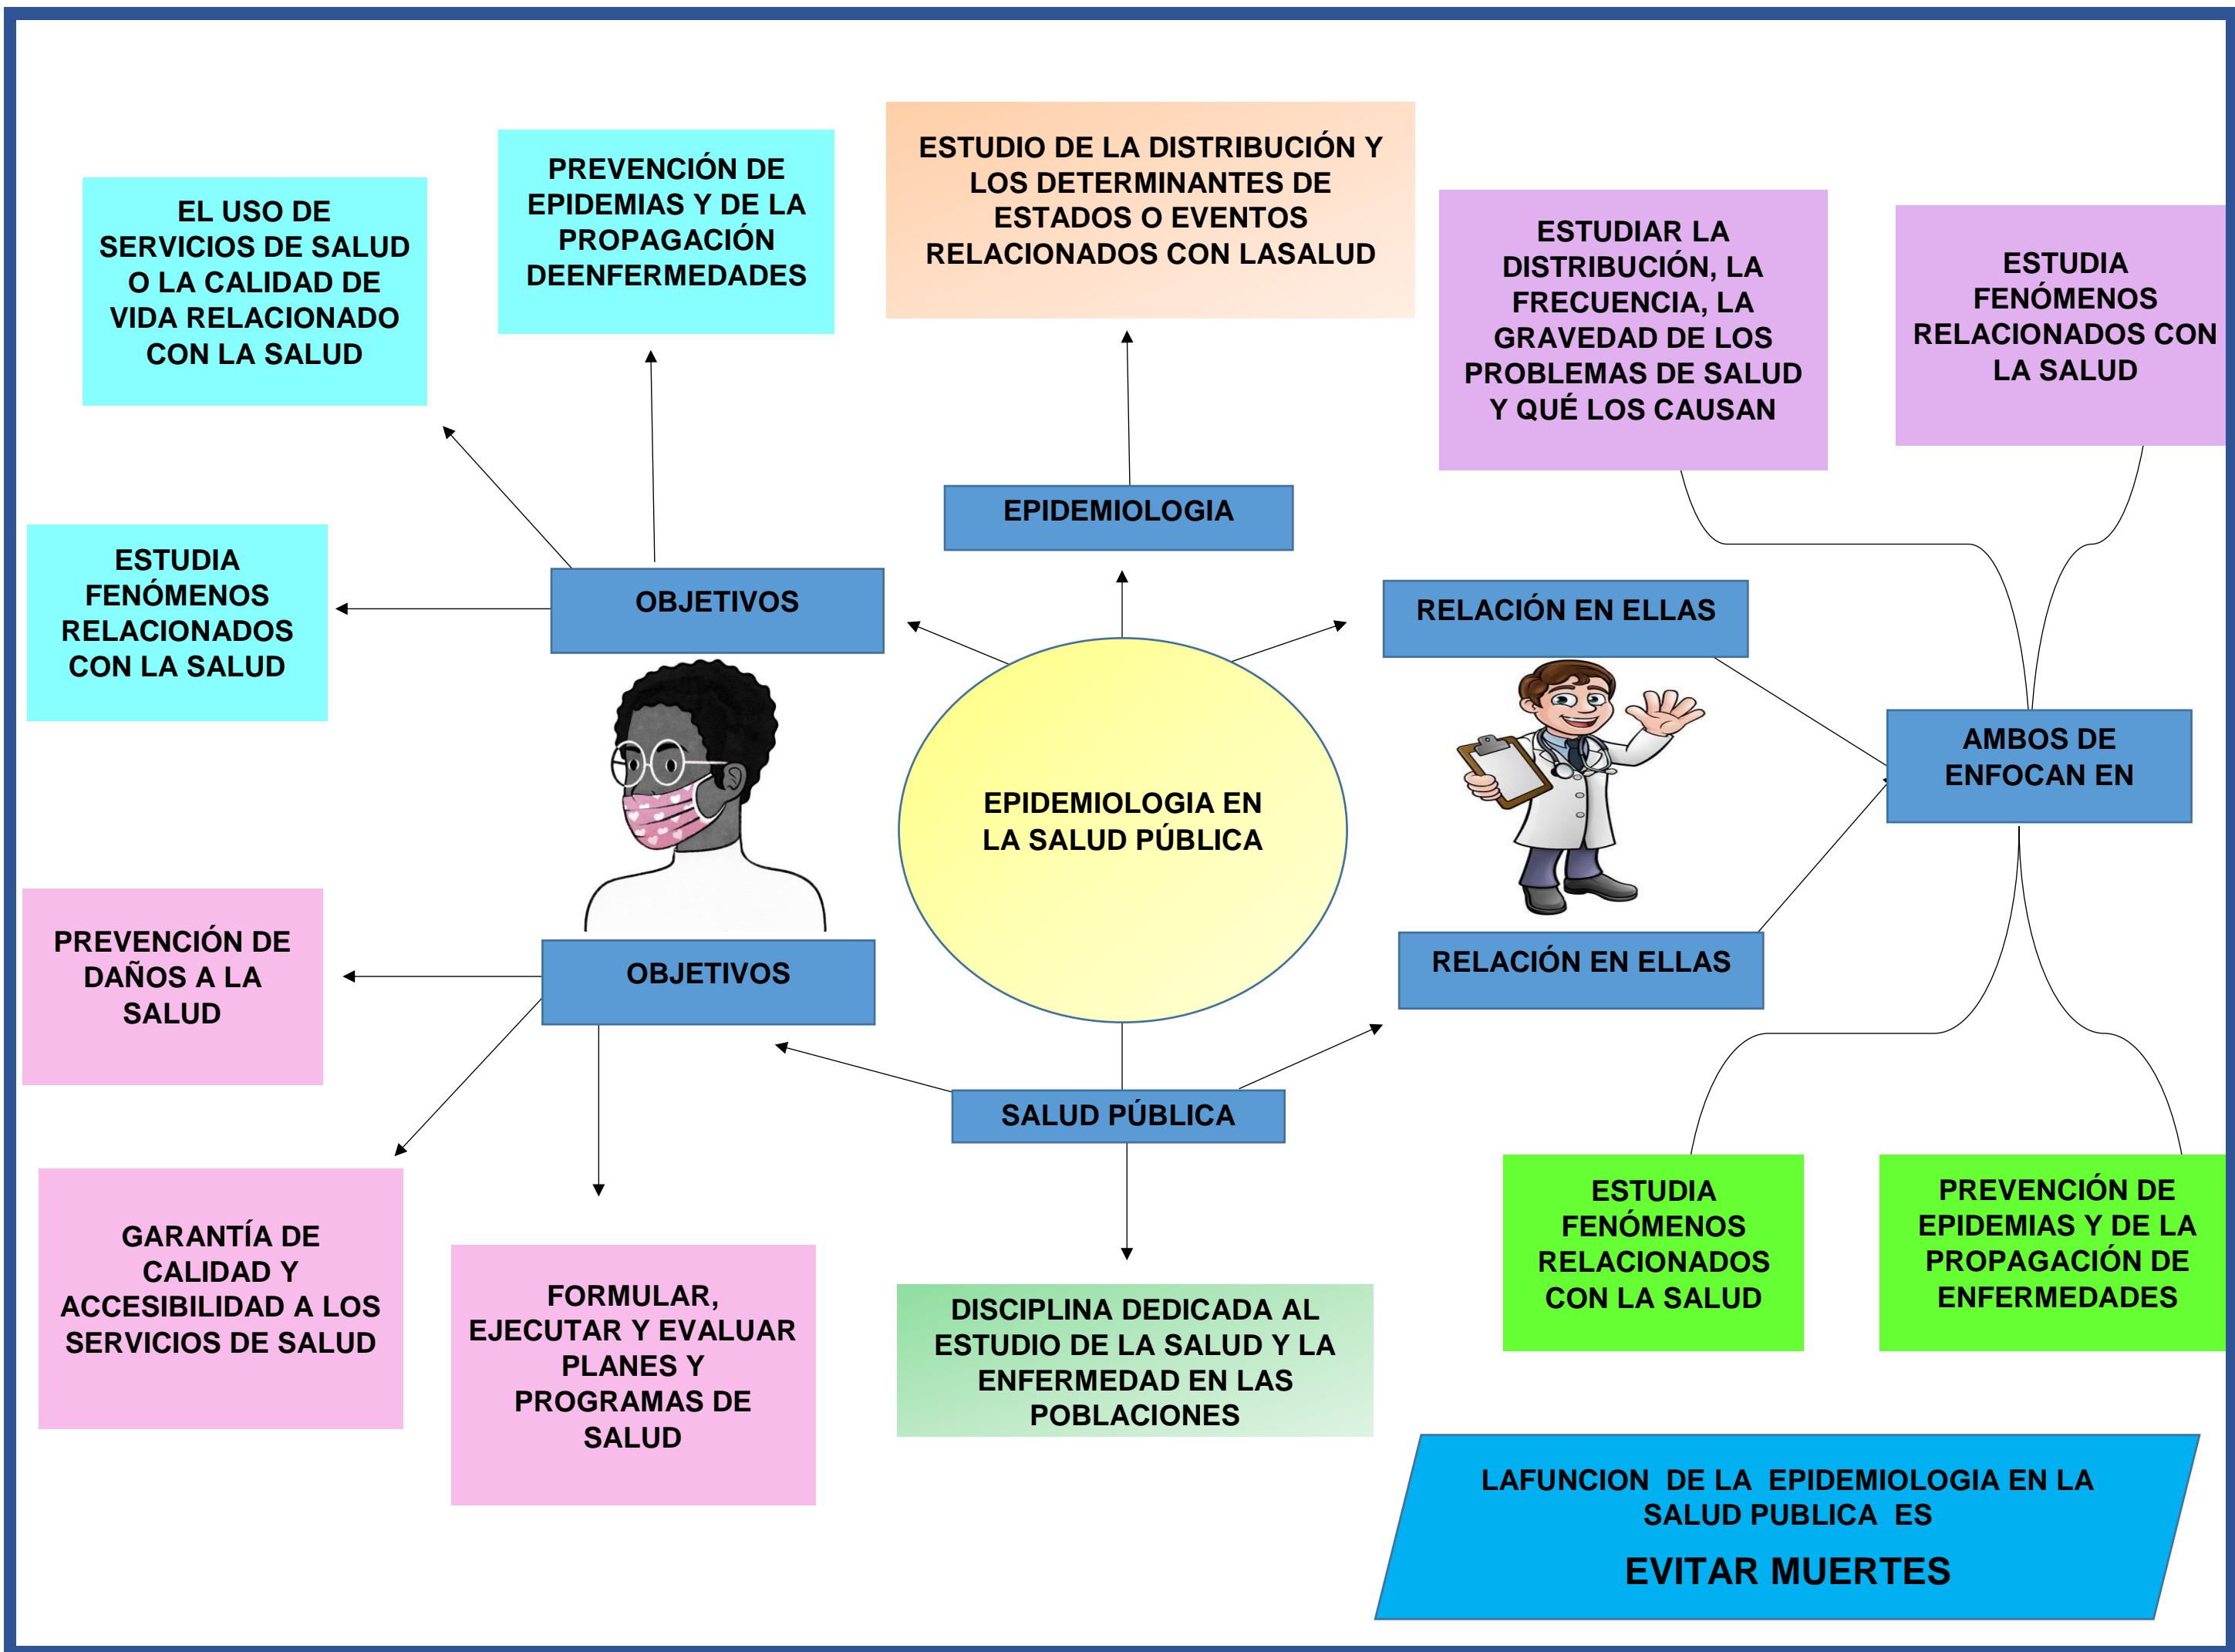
EPIDEMIOLOGIA EN LA SALUD PÚBLICA

EPIDEMIOLOGIA

ESTUDIO DE LA DISTRIBUCIÓN Y LOS DETERMINANTES DE ESTADOS O EVENTOS RELACIONADOS CON LASALUD

OBJETIVOS

EL USO DE SERVICIOS DE SALUD O LA CALIDAD DE VIDA RELACIONADO CON LA SALUD

PREVENCIÓN DE EPIDEMIAS Y DE LA PROPAGACIÓN DEENFERMEDADES

ESTUDIA FENÓMENOS RELACIONADOS CON LA SALUD

RELACIÓN EN ELLAS

ESTUDIAR LA DISTRIBUCIÓN, LA FRECUENCIA, LA GRAVEDAD DE LOS PROBLEMAS DE SALUD Y QUÉ LOS CAUSAN

ESTUDIA FENÓMENOS RELACIONADOS CON LA SALUD

AMBOS DE ENFOCAN EN

RELACIÓN EN ELLAS

SALUD PÚBLICA

OBJETIVOS

PREVENCIÓN DE DAÑOS A LA SALUD

GARANTÍA DE CALIDAD Y ACCESIBILIDAD A LOS SERVICIOS DE SALUD

FORMULAR, EJECUTAR Y EVALUAR PLANES Y PROGRAMAS DE SALUD

DISCIPLINA DEDICADA AL ESTUDIO DE LA SALUD Y LA ENFERMEDAD EN LAS POBLACIONES

ESTUDIA FENÓMENOS RELACIONADOS CON LA SALUD

PREVENCIÓN DE EPIDEMIAS Y DE LA PROPAGACIÓN DE ENFERMEDADES

LAFUNCION DE LA EPIDEMIOLOGIA EN LA SALUD PUBLICA ES

EVITAR MUERTES